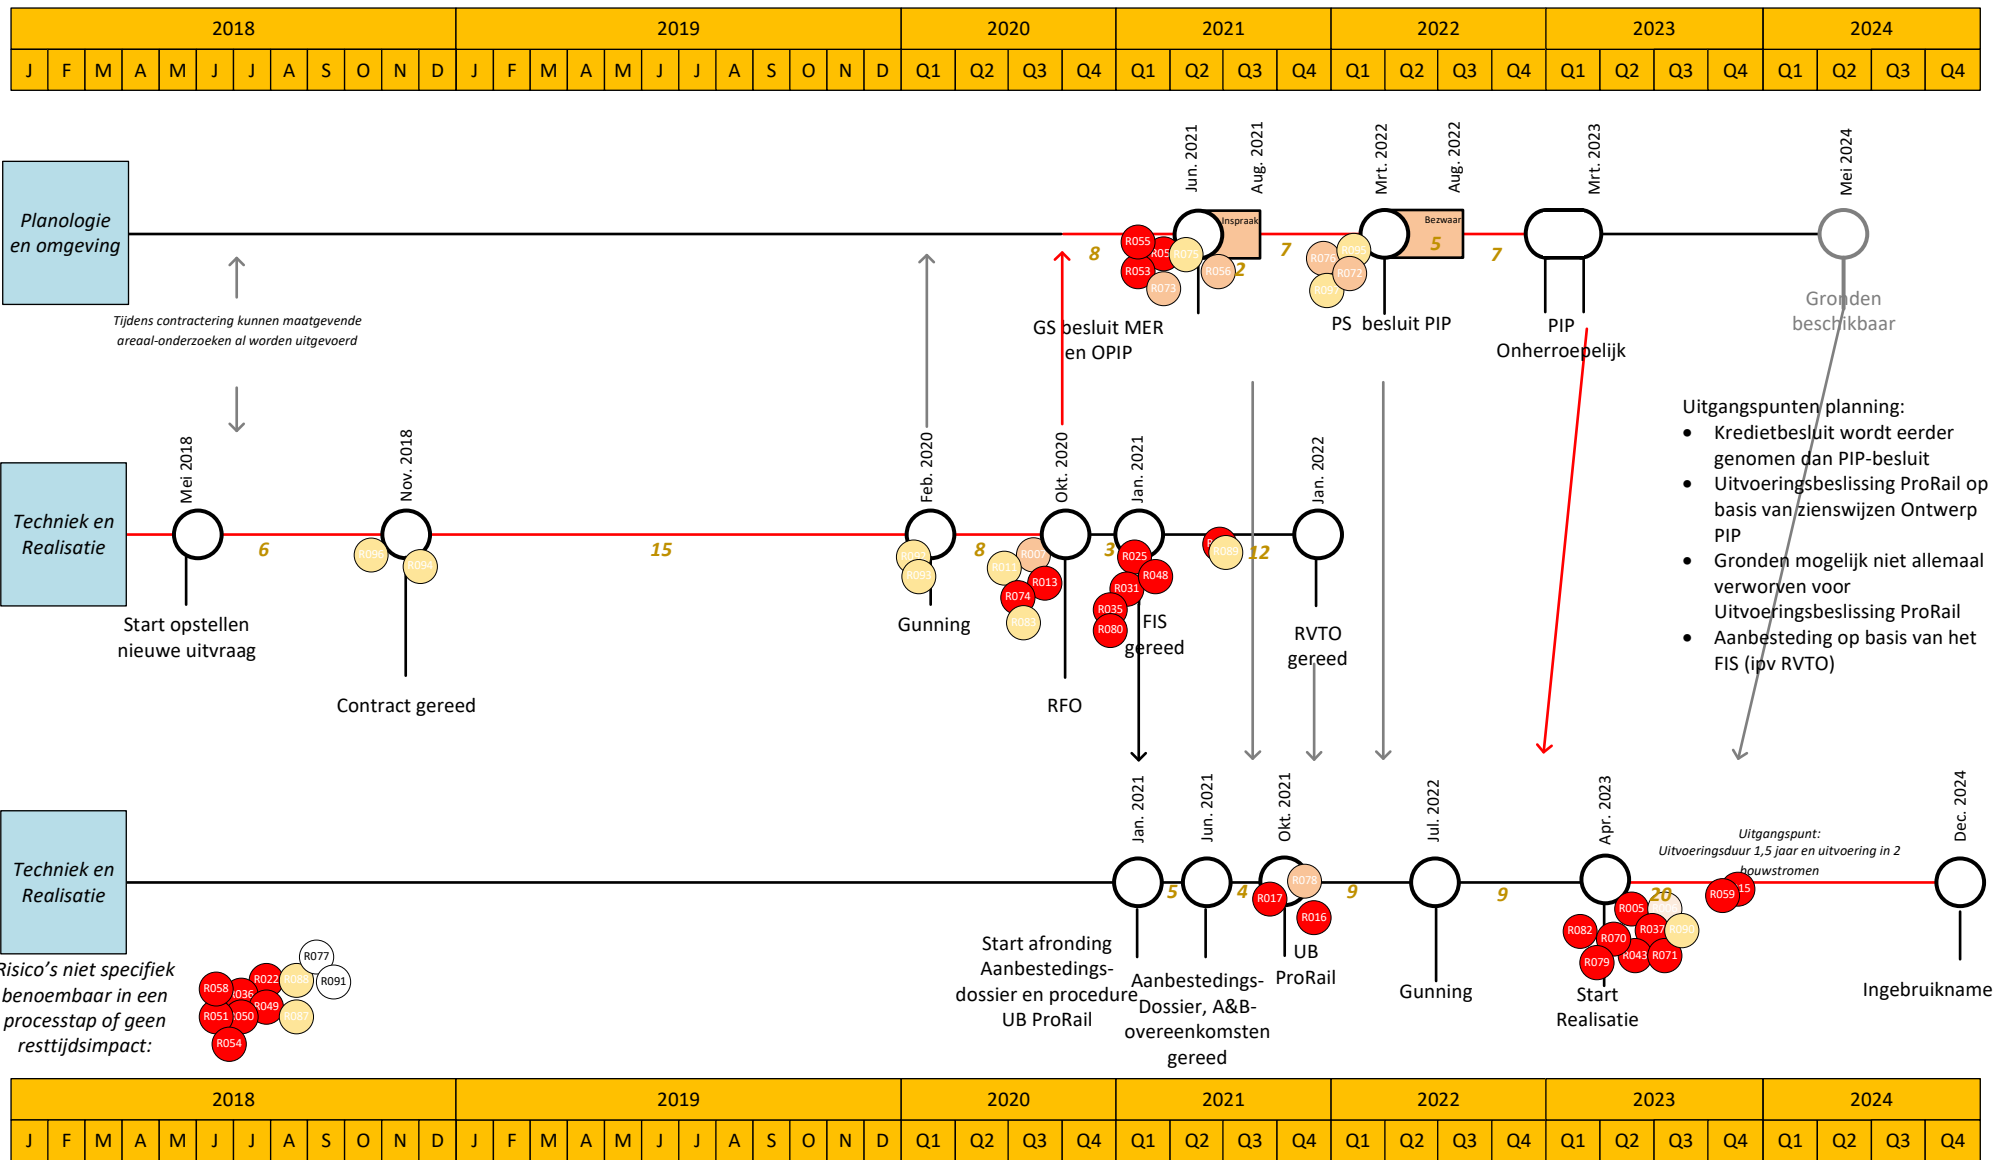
| 2018 | | | | | | | | | | | | 2019 | | | | | | | | | | | | 2020 | | | | 2021 | | | | 2022 | | | | 2023 | | | | 2024 | | | |
|---|---|---|---|---|---|---|---|---|---|---|---|---|---|---|---|---|---|---|---|---|---|---|---|---|---|---|---|---|---|---|---|---|---|---|---|---|---|---|---|---|---|---|---|
| J | F | M | A | M | J | J | A | S | O | N | D | J | F | M | A | M | J | J | A | S | O | N | D | Q1 | Q2 | Q3 | Q4 | Q1 | Q2 | Q3 | Q4 | Q1 | Q2 | Q3 | Q4 | Q1 | Q2 | Q3 | Q4 | Q1 | Q2 | Q3 | Q4 |

Planologie en omgeving

Tijdens contractering kunnen maatgevende areaal-onderzoeken al worden uitgevoerd

Jun. 2021
Aug. 2021
Inspraak
Mrt. 2022
Aug. 2022
Bezwaar
Mrt. 2023
Mei 2024

8 R055 R05 R07 R053 R073 R056 2 7 R07 R09 R072 R05 5 7

GS besluit MER en OPIP
PS besluit PIP
PIP Onherroepelijk
Gronden beschikbaar

Uitgangspunten planning:
• Kredietbesluit wordt eerder genomen dan PIP-besluit
• Uitvoeringsbeslissing ProRail op basis van zienswijzen Ontwerp PIP
• Gronden mogelijk niet allemaal verworven voor Uitvoeringsbeslissing ProRail
• Aanbesteding op basis van het FIS (ipv RVTO)

Techniek en Realisatie

Mei 2018
Nov. 2018
Feb. 2020
Okt. 2020
Jan. 2021
Jan. 2022

6 R09 R094 15 R03 R05 8 R007 R011 R013 R074 R083 3 R025 R048 R031 R035 R080 R08 12

Start opstellen nieuwe uitvraag
Contract gereed
Gunning
RFO
FIS gereed
RVTO gereed

Techniek en Realisatie

Jan. 2021
Jun. 2021
Okt. 2021
Jul. 2022
Apr. 2023
Dec. 2024

5 4 R078 R017 R016 9 9 20 R005 R082 R070 R037 R090 R079 R043 R071 R059 15

Uitgangspunt: Uitvoeringsduur 1,5 jaar en uitvoering in 2 bouwstromen

Start afronding Aanbestedings-dossier en procedure UB ProRail
Aanbestedings-Dossier, A&B-overeenkomsten gereed
UB ProRail
Gunning
Start Realisatie
Ingebruikname

Risico's niet specifiek benoembaar in een processtap of geen resttijdsimpact:
R077 R058 R022 R088 R091 R036 R049 R051 R050 R087 R054

| 2018 | | | | | | | | | | | | 2019 | | | | | | | | | | | | 2020 | | | | 2021 | | | | 2022 | | | | 2023 | | | | 2024 | | | |
|---|---|---|---|---|---|---|---|---|---|---|---|---|---|---|---|---|---|---|---|---|---|---|---|---|---|---|---|---|---|---|---|---|---|---|---|---|---|---|---|---|---|---|---|
| J | F | M | A | M | J | J | A | S | O | N | D | J | F | M | A | M | J | J | A | S | O | N | D | Q1 | Q2 | Q3 | Q4 | Q1 | Q2 | Q3 | Q4 | Q1 | Q2 | Q3 | Q4 | Q1 | Q2 | Q3 | Q4 | Q1 | Q2 | Q3 | Q4 |